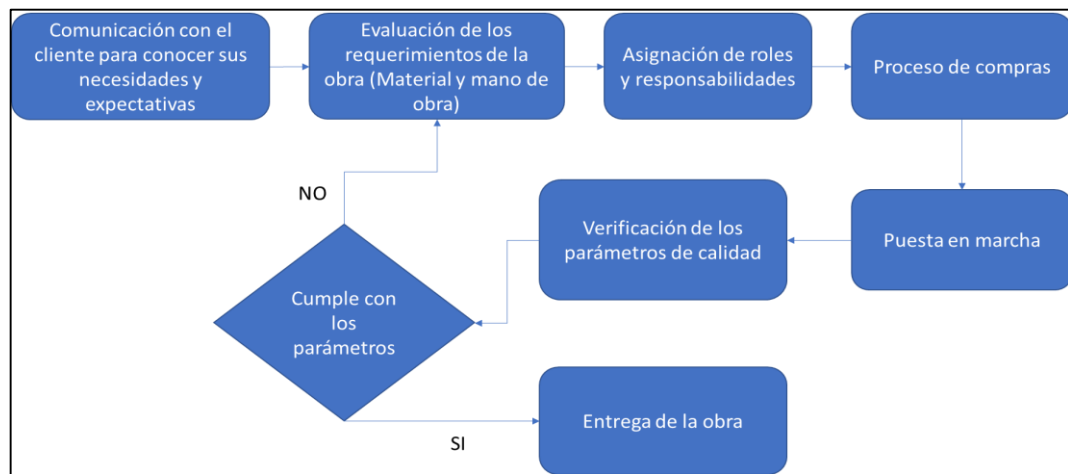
Comunicación con el cliente para conocer sus necesidades y expectativas

Evaluación de los requerimientos de la obra (Material y mano de obra)

Asignación de roles y responsabilidades

Proceso de compras

Puesta en marcha

Verificación de los parámetros de calidad

NO

Cumple con los parámetros

SI

Entrega de la obra